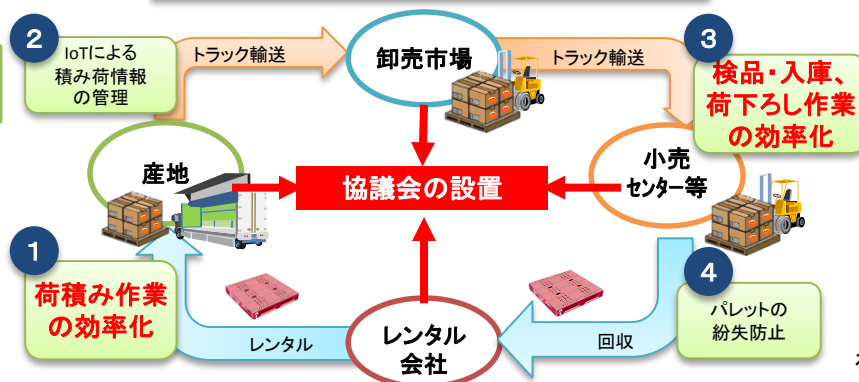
2
IoTによる積み荷情報の管理

トラック輸送

卸売市場

トラック輸送

3
検品・入庫、荷下ろし作業の効率化

産地

協議会の設置

小売センター等

1
荷積み作業の効率化

レンタル

レンタル会社

回収

4
パレットの紛失防止